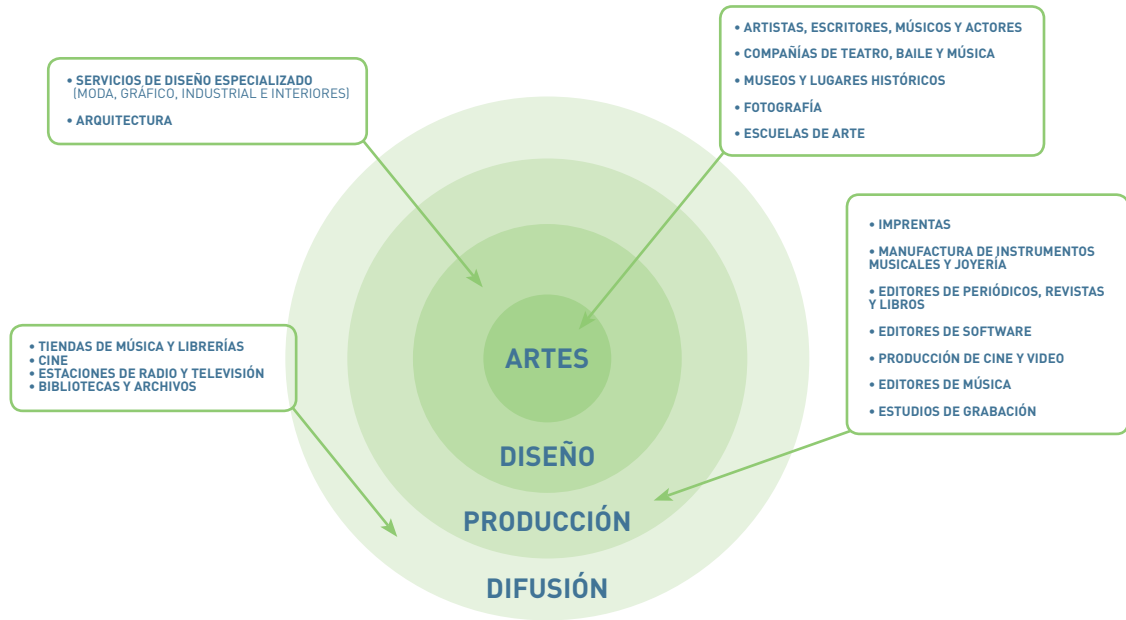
• SERVICIOS DE DISEÑO ESPECIALIZADO (MODA, GRÁFICO, INDUSTRIAL E INTERIORES)
• ARQUITECTURA

• ARTISTAS, ESCRITORES, MÚSICOS Y ACTORES
• COMPAÑÍAS DE TEATRO, BAILE Y MÚSICA
• MUSEOS Y LUGARES HISTÓRICOS
• FOTOGRAFÍA
• ESCUELAS DE ARTE

• IMPRENTAS
• MANUFACTURA DE INSTRUMENTOS MUSICALES Y JOYERÍA
• EDITORES DE PERIÓDICOS, REVISTAS Y LIBROS
• EDITORES DE SOFTWARE
• PRODUCCIÓN DE CINE Y VIDEO
• EDITORES DE MÚSICA
• ESTUDIOS DE GRABACIÓN

• TIENDAS DE MÚSICA Y LIBRERÍAS
• CINE
• ESTACIONES DE RADIO Y TELEVISIÓN
• BIBLIOTECAS Y ARCHIVOS

ARTES

DISEÑO

PRODUCCIÓN

DIFUSIÓN